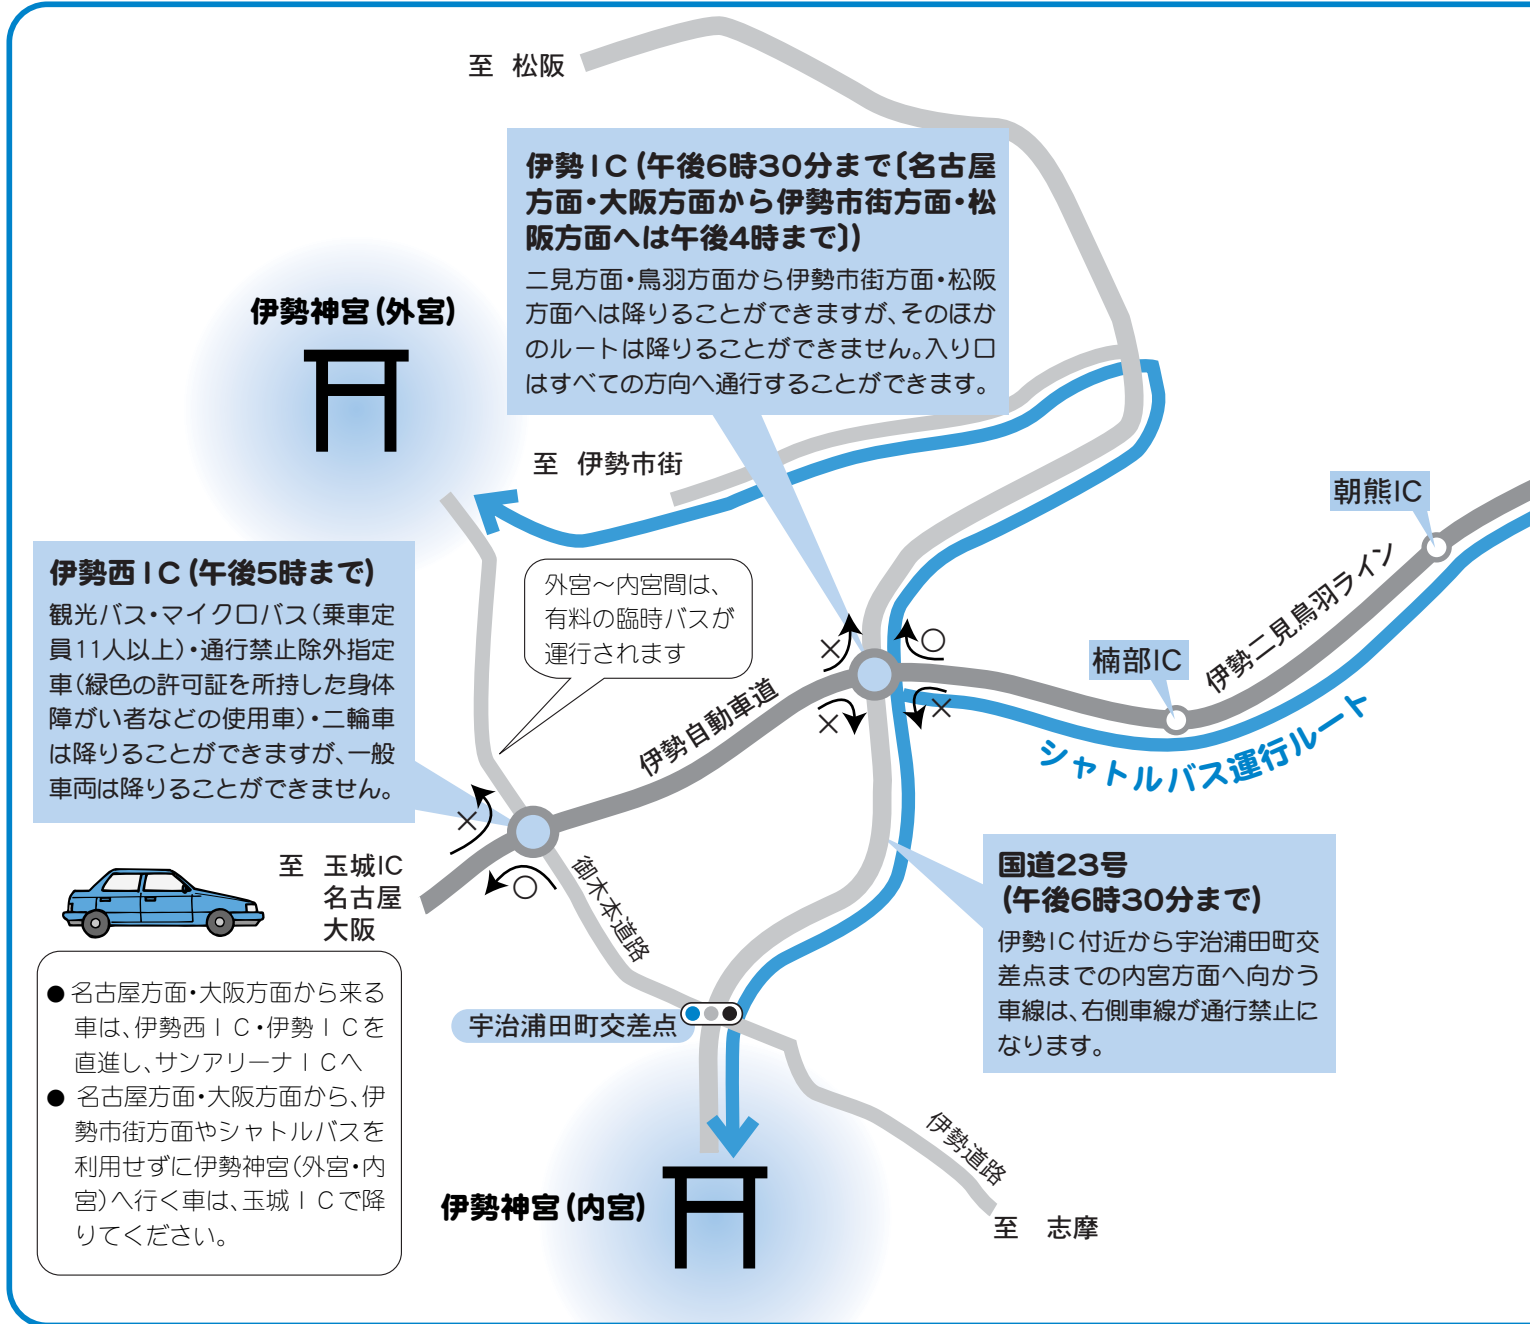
至 松阪

伊勢ＩＣ（午後6時30分まで〔名古屋方面・大阪方面から伊勢市街方面・松阪方面へは午後4時まで〕）
二見方面・鳥羽方面から伊勢市街方面・松阪方面へは降りることができますが、そのほかのルートは降りることができません。入り口はすべての方向へ通行することができます。

伊勢神宮（外宮）

至 伊勢市街

朝熊IC

伊勢西ＩＣ（午後5時まで）
観光バス・マイクロバス（乗車定員11人以上）・通行禁止除外指定車（緑色の許可証を所持した身体障がい者などの使用車）・二輪車は降りることができますが、一般車両は降りることができません。

外宮～内宮間は、有料の臨時バスが運行されます

伊勢二見鳥羽ライン

楠部IC

伊勢自動車道

シャトルバス運行ルート

至 玉城IC
名古屋
大阪

御木本道路

国道23号
（午後6時30分まで）
伊勢ＩＣ付近から宇治浦田町交差点までの内宮方面へ向かう車線は、右側車線が通行禁止になります。

● 名古屋方面・大阪方面から来る車は、伊勢西ＩＣ・伊勢ＩＣを直進し、サンアリーナＩＣへ
● 名古屋方面・大阪方面から、伊勢市街方面やシャトルバスを利用せずに伊勢神宮（外宮・内宮）へ行く車は、玉城ＩＣで降りてください。

宇治浦田町交差点

伊勢道路

伊勢神宮（内宮）

至 志摩